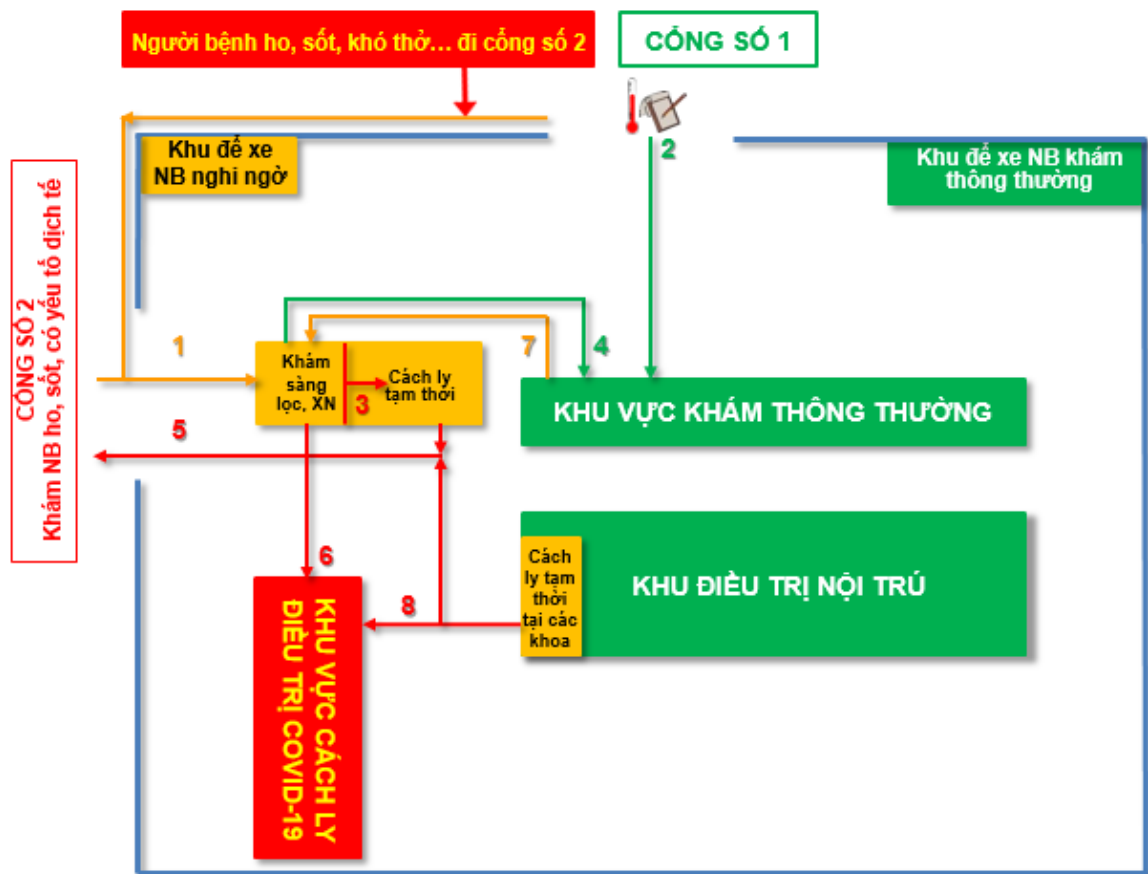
Người bệnh ho, sốt, khó thở… đi cổng số 2

CỔNG SỐ 1

2

Khu để xe NB nghi ngờ

Khu để xe NB khám thông thường

CỔNG SỐ 2
Khám NB ho, sốt, có yếu tố dịch tễ

1

Khám sàng lọc, XN

3

Cách ly tạm thời

7

4

KHU VỰC KHÁM THÔNG THƯỜNG

5

6

KHU VỰC CÁCH LY ĐIỀU TRỊ COVID-19

8

Cách ly tạm thời tại các khoa

KHU ĐIỀU TRỊ NỘI TRÚ